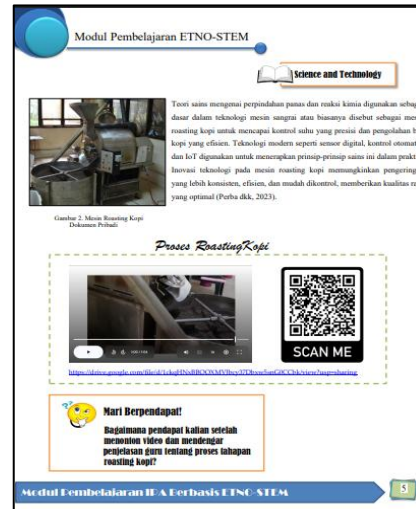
Modul Pembelajaran ETNO-STEM

Science and Technology

Teori sains mengenai perpindahan panas dan reaksi kimia digunakan sebagai dasar dalam teknologi mesin sangrai atau biasanya disebut sebagai mesin roasting kopi untuk mencapai kontrol suhu yang presisi dan pengolahan biji kopi yang efisien. Teknologi modern seperti sensor digital, kontrol otomatis, dan IoT digunakan untuk menerapkan prinsip-prinsip sains ini dalam praktik. Inovasi teknologi pada mesin roasting kopi memungkinkan pengeringan yang lebih konsisten, efisien, dan mudah dikontrol, memberikan kualitas rasa yang optimal (Perba dkk, 2023).

Gambar 2. Mesin Roasting Kopi
Dokumen Pribadi

Proses RoastingKopi

0:00 / 1:04

SCAN ME

https://drive.google.com/file/d/1ckqHNxBBOOXMVBcy3TDrxw5mGfCCbk/view?usp=sharing

Mari Berpendapat!

Bagaimana pendapat kalian setelah menonton video dan mendengar penjelasan guru tentang proses tahapan roasting kopi?

Modul Pembelajaran IPA Berbasis ETNO-STEM

5